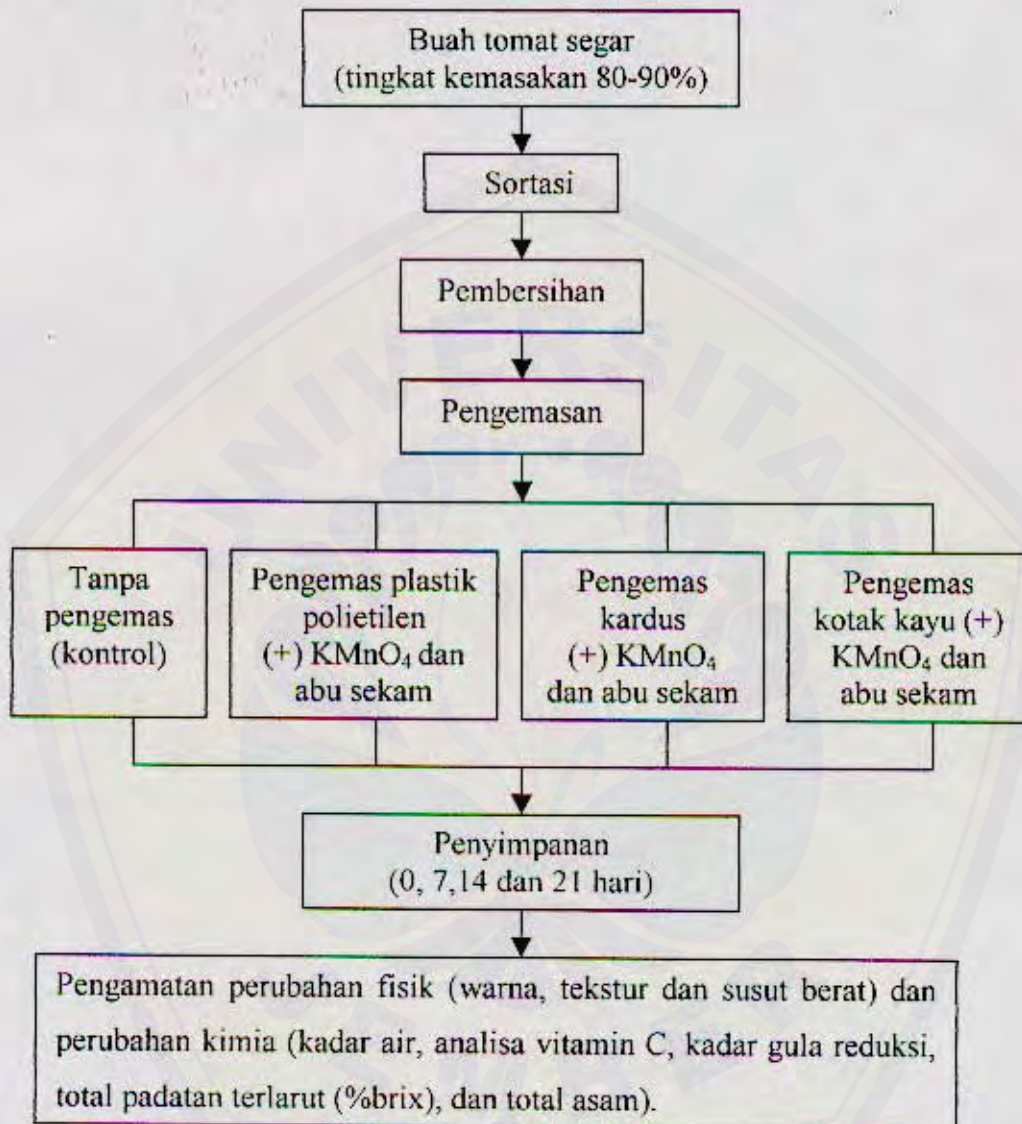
Buah tomat segar
(tingkat kemasakan 80-90%)

Sortasi

Pembersihan

Pengemasan

Tanpa pengemas (kontrol)

Pengemas plastik polietilen (+) $KMnO_4$ dan abu sekam

Pengemas kardus (+) $KMnO_4$ dan abu sekam

Pengemas kotak kayu (+) $KMnO_4$ dan abu sekam

Penyimpanan
(0, 7,14 dan 21 hari)

Pengamatan perubahan fisik (warna, tekstur dan susut berat) dan perubahan kimia (kadar air, analisa vitamin C, kadar gula reduksi, total padatan terlarut (%brix), dan total asam).